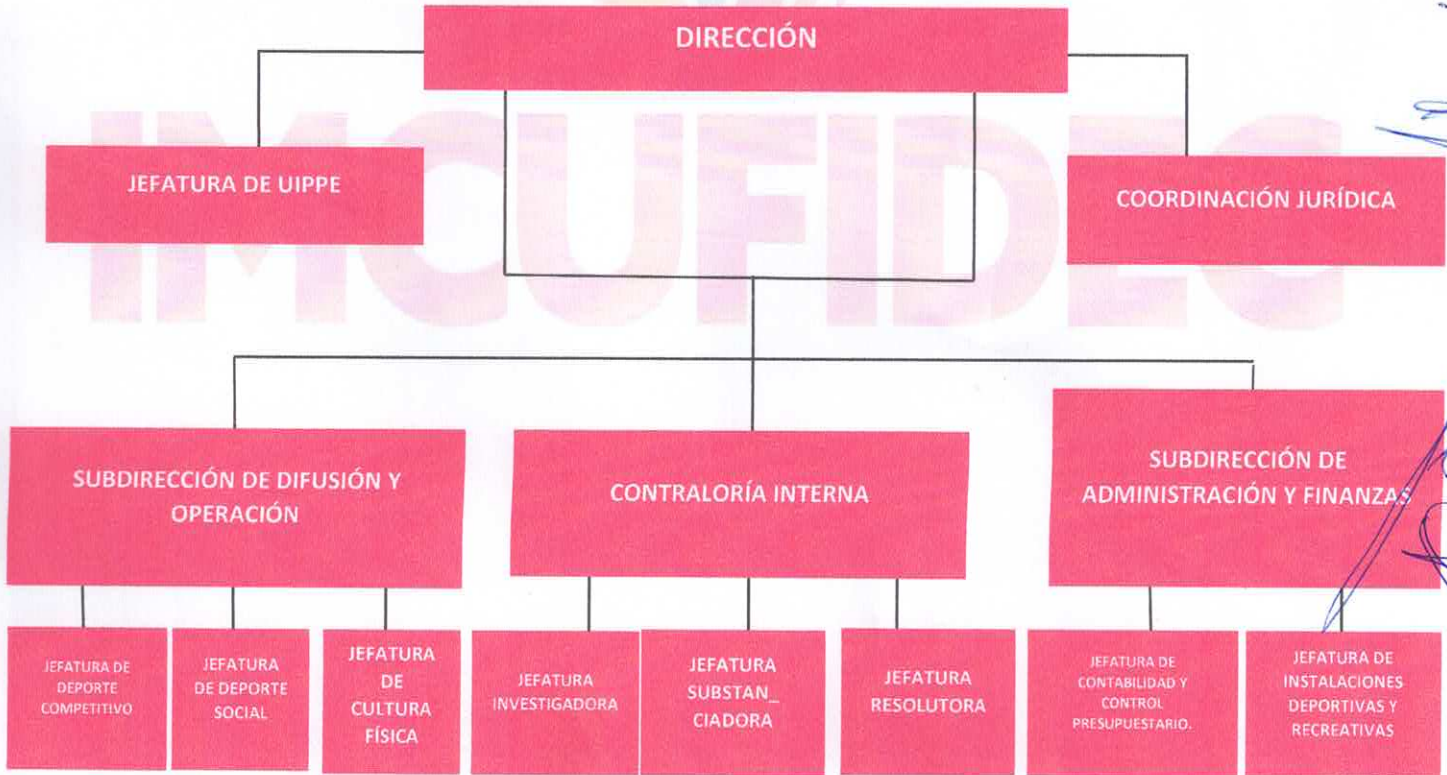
DIRECCIÓN

IMCUFIDEC

JEFATURA DE UIPPE

COORDINACIÓN JURÍDICA

SUBDIRECCIÓN DE DIFUSIÓN Y OPERACIÓN

CONTRALORÍA INTERNA

SUBDIRECCIÓN DE ADMINISTRACIÓN Y FINANZAS

JEFATURA DE DEPORTE COMPETITIVO

JEFATURA DE DEPORTE SOCIAL

JEFATURA DE CULTURA FÍSICA

JEFATURA INVESTIGADORA

JEFATURA SUBSTAN_ CIADORA

JEFATURA RESOLUTORA

JEFATURA DE CONTABILIDAD Y CONTROL PRESUPUESTARIO.

JEFATURA DE INSTALACIONES DEPORTIVAS Y RECREATIVAS